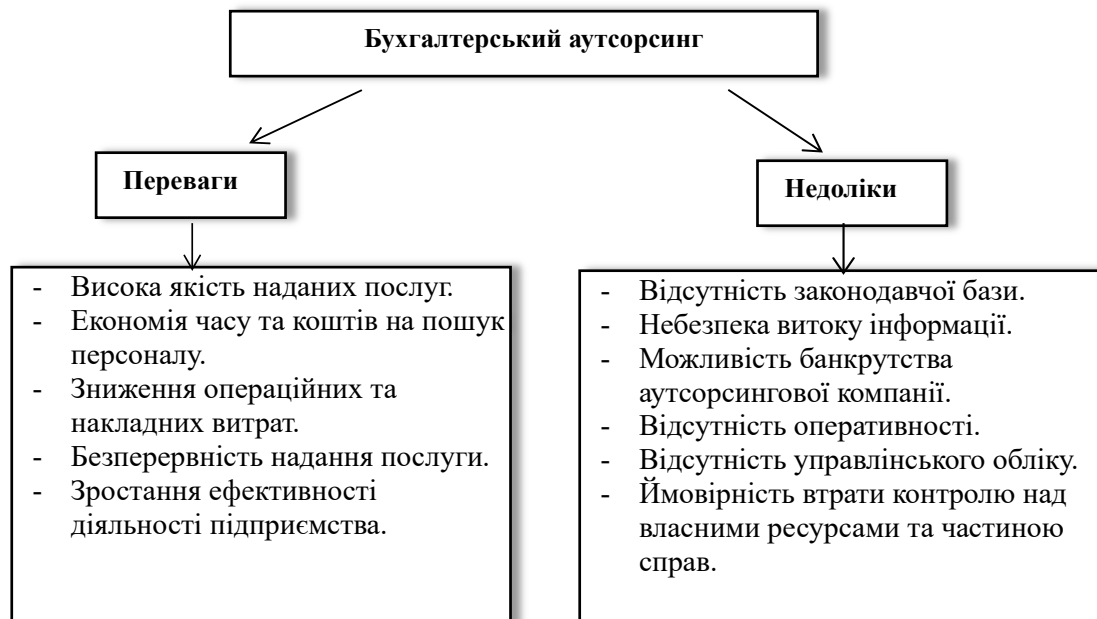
Бухгалтерський аутсорсинг

Переваги

- Висока якість наданих послуг.
- Економія часу та коштів на пошук персоналу.
- Зниження операційних та накладних витрат.
- Безперервність надання послуги.
- Зростання ефективності діяльності підприємства.

Недоліки

- Відсутність законодавчої бази.
- Небезпека витоку інформації.
- Можливість банкрутства аутсорсингової компанії.
- Відсутність оперативності.
- Відсутність управлінського обліку.
- Ймовірність втрати контролю над власними ресурсами та частиною справ.